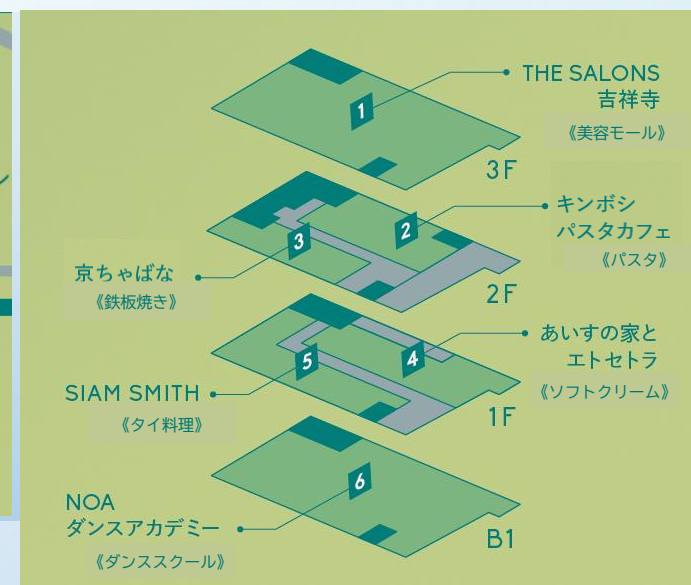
1
THE SALONS
吉祥寺
《美容モール》
3F

2
キンボシ
パスタカフェ
《パスタ》

3
京ちゃばな
《鉄板焼き》
2F

4
あいすの家と
エトセトラ
《ソフトクリーム》

5
SIAM SMITH
《タイ料理》
1F

6
NOA
ダンスアカデミー
《ダンススクール》
B1